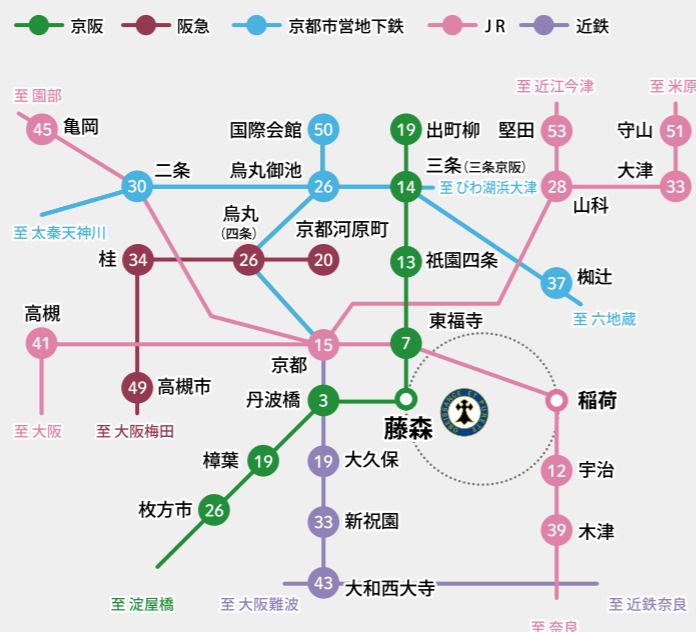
京阪 阪急 京都市営地下鉄 JR 近鉄

至 園部
45 亀岡
国際会館 50
19 出町柳
堅田 53
至 近江今津
守山 51
至 米原
二条 30
烏丸御池 26
14 三条（三条京阪）
至 びわ湖浜大津
28 山科
大津 33
至 太秦天神川
烏丸（四条） 26
京都河原町 20
13 祇園四条
37 椥辻
桂 34
至 六地蔵
高槻 41
東福寺
15 京都
7
49 高槻市
丹波橋 3
藤森
稲荷
至 大阪
至 大阪梅田
樟葉 19
19 大久保
12 宇治
枚方市 26
33 新祝園
39 木津
43 大和西大寺
至 淀屋橋
至 大阪難波
至 近鉄奈良
至 奈良